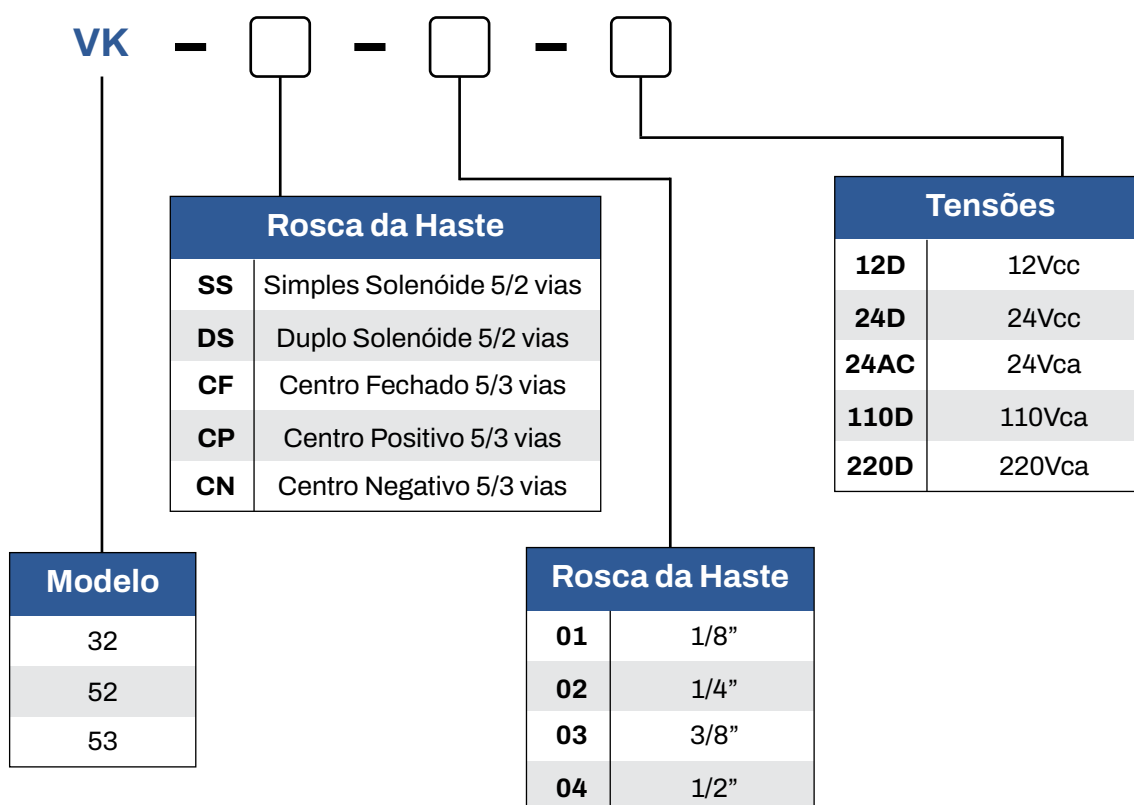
VK – [ ] – [ ] – [ ]

| Rosca da Haste | |
|---|---|
| SS | Simples Solenóide 5/2 vias |
| DS | Duplo Solenóide 5/2 vias |
| CF | Centro Fechado 5/3 vias |
| CP | Centro Positivo 5/3 vias |
| CN | Centro Negativo 5/3 vias |

| Tensões | |
|---|---|
| 12D | 12Vcc |
| 24D | 24Vcc |
| 24AC | 24Vca |
| 110D | 110Vca |
| 220D | 220Vca |

| Modelo |
|---|
| 32 |
| 52 |
| 53 |

| Rosca da Haste | |
|---|---|
| 01 | 1/8” |
| 02 | 1/4” |
| 03 | 3/8” |
| 04 | 1/2” |